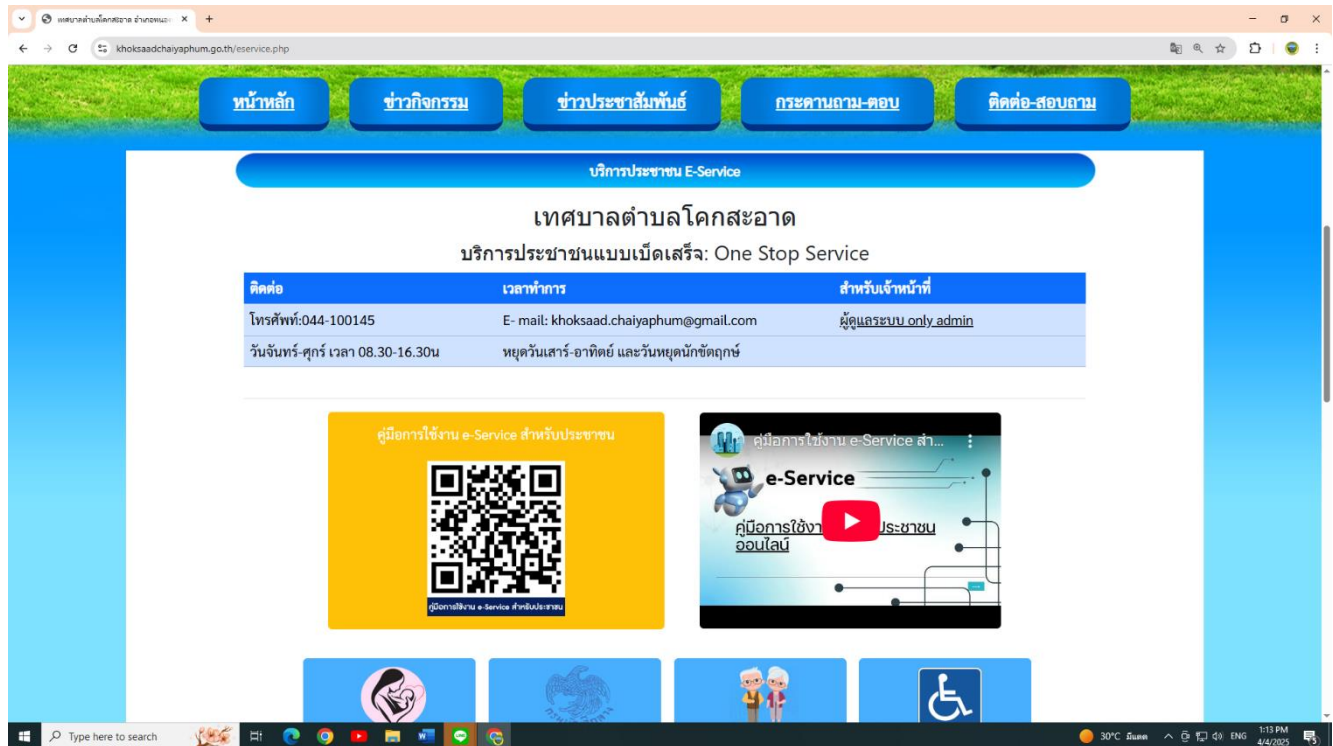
เทศบาลตำบลโคกสะอาด อำเภอหนอง

khoksaadchaiyaphum.go.th/eservice.php

หน้าหลัก
ข่าวกิจกรรม
ข่าวประชาสัมพันธ์
กระดานถาม-ตอบ
ติดต่อ-สอบถาม

บริการประชาชน E-Service

เทศบาลตำบลโคกสะอาด

บริการประชาชนแบบเบ็ดเสร็จ: One Stop Service

| ติดต่อ | เวลาทำการ | สำหรับเจ้าหน้าที่ |
|---|---|---|
| โทรศัพท์:044-100145 | E- mail: khoksaad.chaiyaphum@gmail.com | ผู้ดูแลระบบ only admin |
| วันจันทร์-ศุกร์ เวลา 08.30-16.30น | หยุดวันเสาร์-อาทิตย์ และวันหยุดนักขัตฤกษ์ | |

คู่มือการใช้งาน e-Service สำหรับประชาชน

คู่มือการใช้งาน e-Service สำหรับประชาชน

คู่มือการใช้งาน e-Service สำ...

e-Service

คู่มือการใช้งา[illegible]ประชาชน ออนไลน์

Type here to search

30°C มีแดด ENG 1:13 PM 4/4/2025